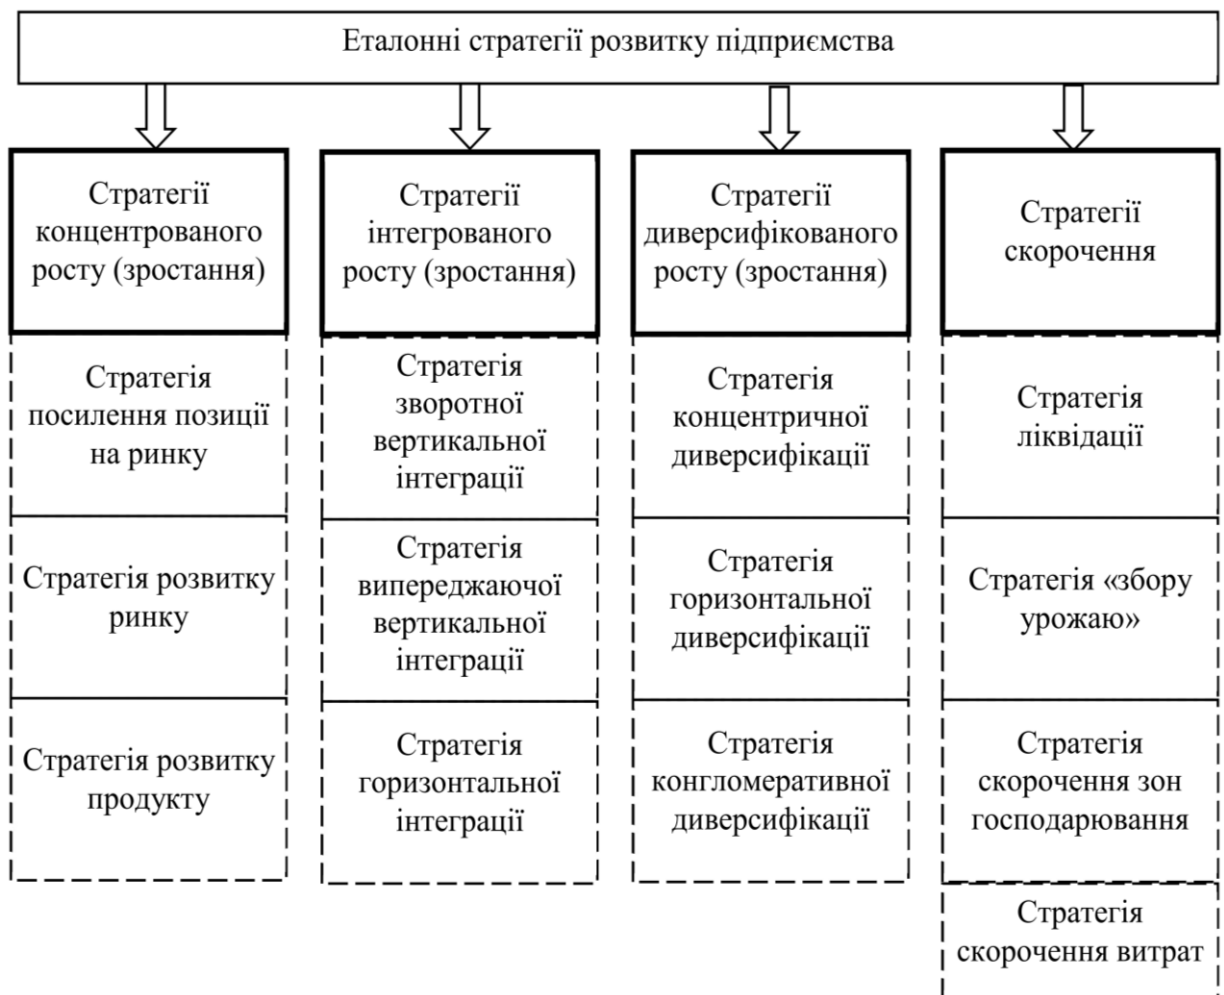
Еталонні стратегії розвитку підприємства

Стратегії концентрованого росту (зростання)

Стратегія посилення позиції на ринку

Стратегія розвитку ринку

Стратегія розвитку продукту

Стратегії інтегрованого росту (зростання)

Стратегія зворотної вертикальної інтеграції

Стратегія випереджаючої вертикальної інтеграції

Стратегія горизонтальної інтеграції

Стратегії диверсифікованого росту (зростання)

Стратегія концентричної диверсифікації

Стратегія горизонтальної диверсифікації

Стратегія конгломеративної диверсифікації

Стратегії скорочення

Стратегія ліквідації

Стратегія «збору урожаю»

Стратегія скорочення зон господарювання

Стратегія скорочення витрат